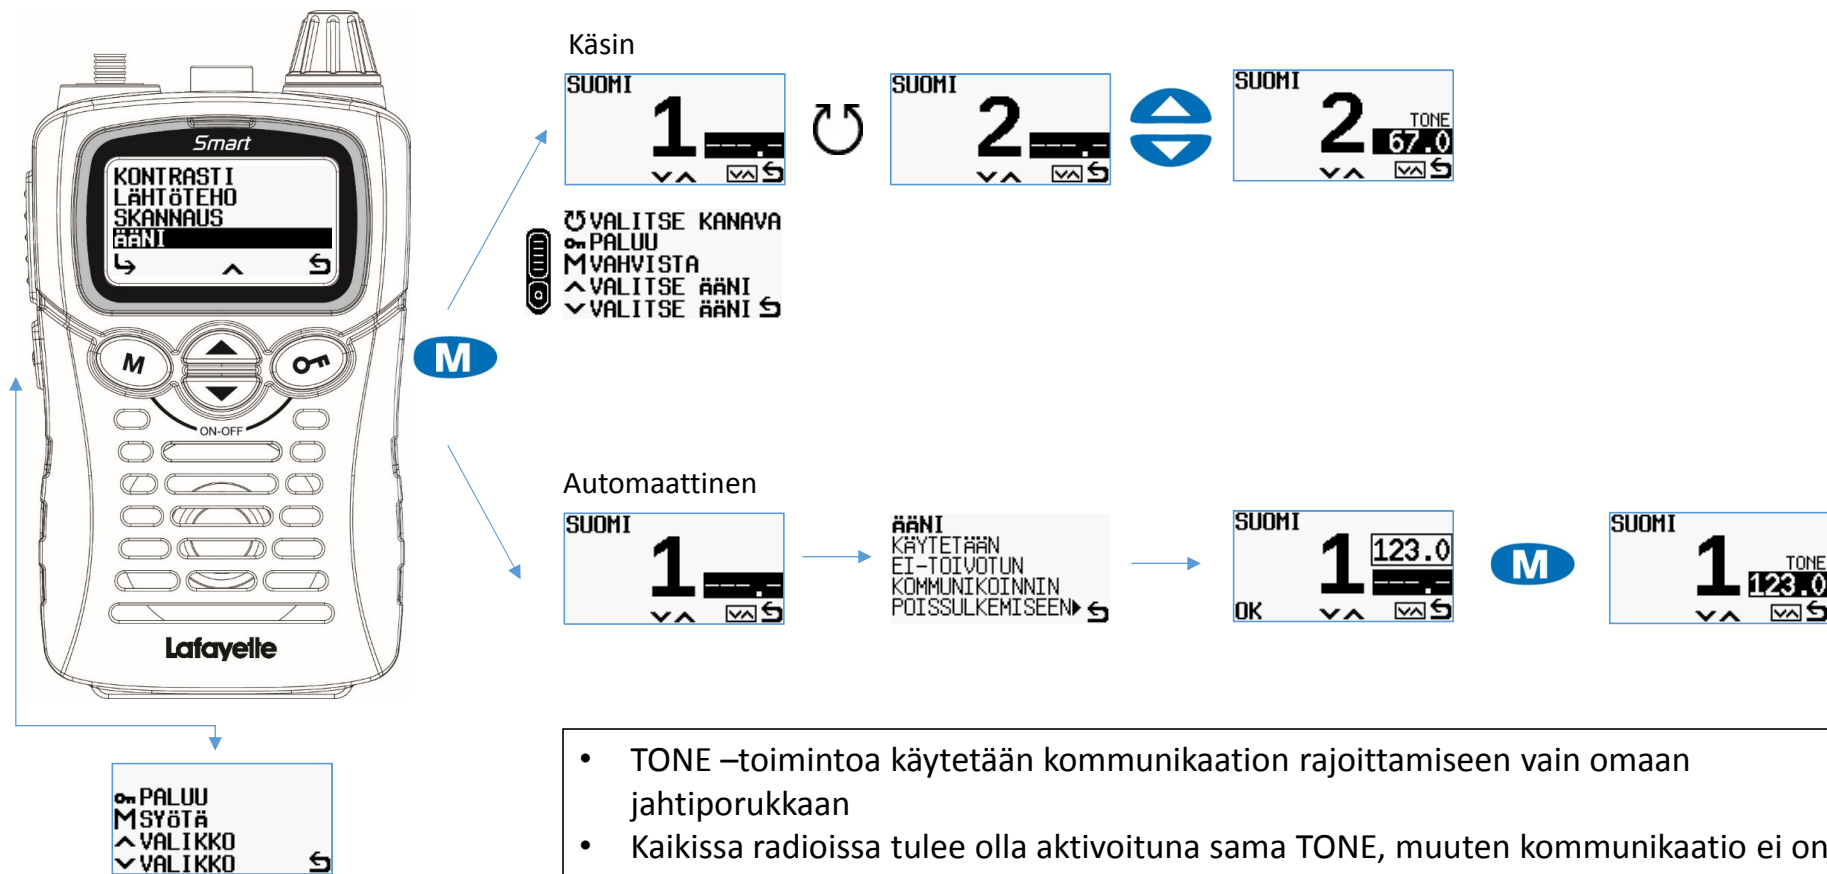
Smart
KONTRASTI
LÄHTÖTEHO
SKANNAUS
ÄÄNI

M
ON-OFF
Lafayette

PALUU
SYÖTÄ
VALIKKO
VALIKKO

M

Käsin

SUOMI
1

SUOMI
2

SUOMI
2
TONE
67.0

VALITSE KANAVA
PALUU
VAHVISTA
VALITSE ÄÄNI
VALITSE ÄÄNI

Automaattinen

SUOMI
1

ÄÄNI
KÄYTETÄÄN
EI-TOIVOTUN
KOMMUNIKOINNIN
POISSULKEMISEEN

SUOMI
1
123.0
OK

M

SUOMI
1
TONE
123.0

• TONE –toimintoa käytetään kommunikaation rajoittamiseen vain omaan jahtiporukkaan
• Kaikissa radioissa tulee olla aktivoituna sama TONE, muuten kommunikaatio ei on